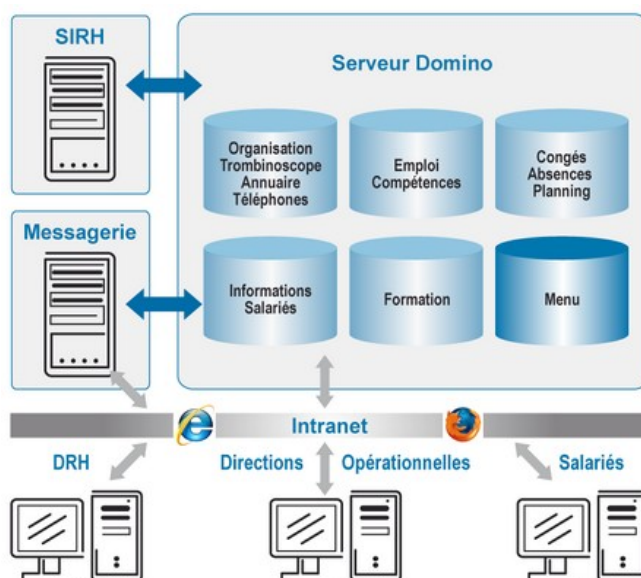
SIRH

Serveur Domino

Organisation
Trombinoscope
Annuaire
Téléphones

Emploi
Compétences

Congés
Absences
Planning

Messagerie

Informations
Salariés

Formation

Menu

Intranet

DRH

Directions

Opérationnelles

Salariés